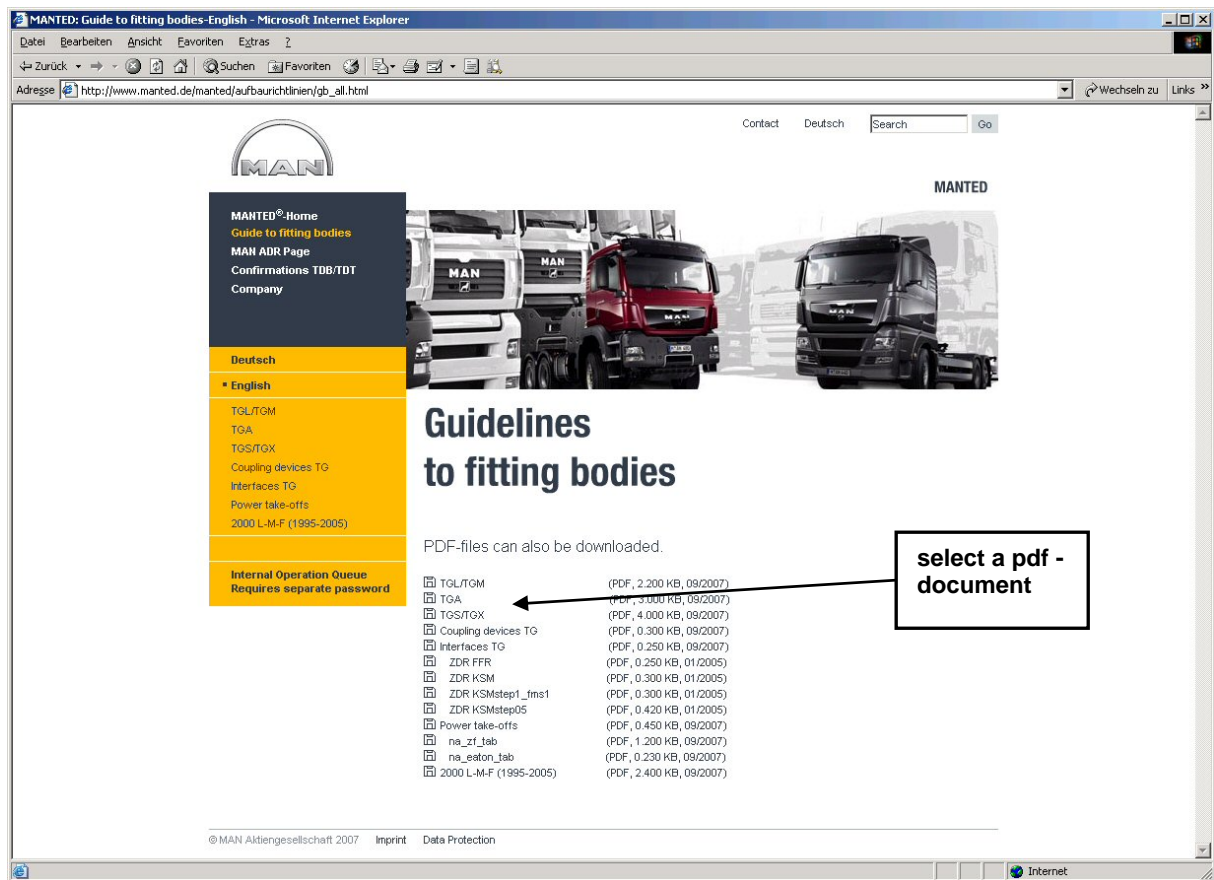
MANTED: Guide to fitting bodies-English - Microsoft Internet Explorer

Datei Bearbeiten Ansicht Favoriten Extras ?

Zurück Suchen Favoriten

Adresse http://www.manted.de/manted/aufbaurichtlinien/gb_all.html Wechseln zu Links

Contact Deutsch Search Go

MAN

MANTED

MANTED®-Home
Guide to fitting bodies
MAN ADR Page
Confirmations TDB/TDT
Company

Deutsch
English
TGL/TGM
TGA
TGS/TGX
Coupling devices TG
Interfaces TG
Power take-offs
2000 L-M-F (1995-2005)

Internal Operation Queue
Requires separate password

Guidelines
to fitting bodies

PDF-files can also be downloaded.

select a pdf - document

| | |
|---|---|
| TGL/TGM | (PDF, 2.200 KB, 09/2007) |
| TGA | (PDF, 3.000 KB, 09/2007) |
| TGS/TGX | (PDF, 4.000 KB, 09/2007) |
| Coupling devices TG | (PDF, 0.300 KB, 09/2007) |
| Interfaces TG | (PDF, 0.250 KB, 09/2007) |
| ZDR FFR | (PDF, 0.250 KB, 01/2005) |
| ZDR KSM | (PDF, 0.300 KB, 01/2005) |
| ZDR KSMstep1_fms1 | (PDF, 0.300 KB, 01/2005) |
| ZDR KSMstep05 | (PDF, 0.420 KB, 01/2005) |
| Power take-offs | (PDF, 0.450 KB, 09/2007) |
| na_zf_tab | (PDF, 1.200 KB, 09/2007) |
| na_eaton_tab | (PDF, 0.230 KB, 09/2007) |
| 2000 L-M-F (1995-2005) | (PDF, 2.400 KB, 09/2007) |

© MAN Aktiengesellschaft 2007 Imprint Data Protection

Internet